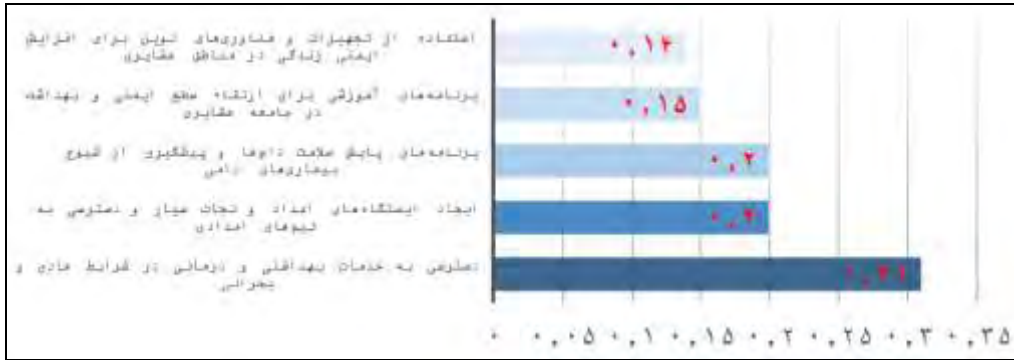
استفاده از تجهیزات و فناوری‌های نوین برای افزایش ایمنی زندگی در مناطق عشایری
۰,۱۴

برنامه‌های آموزشی برای ارتقاء سطح ایمنی و بهداشت در جامعه عشایری
۰,۱۵

برنامه‌های پایش سلامت دام‌ها و پیشگیری از شیوع بیماری‌های دامی
۰,۲

ایجاد ایستگاه‌های امداد و نجات سیار و دسترسی به تیم‌های امدادی
۰,۲

دسترسی به خدمات بهداشتی و درمانی در شرایط عادی و بحرانی
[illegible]

۰ ۰,۰۵ ۰,۱ ۰,۱۵ ۰,۲ ۰,۲۵ ۰,۳ ۰,۳۵